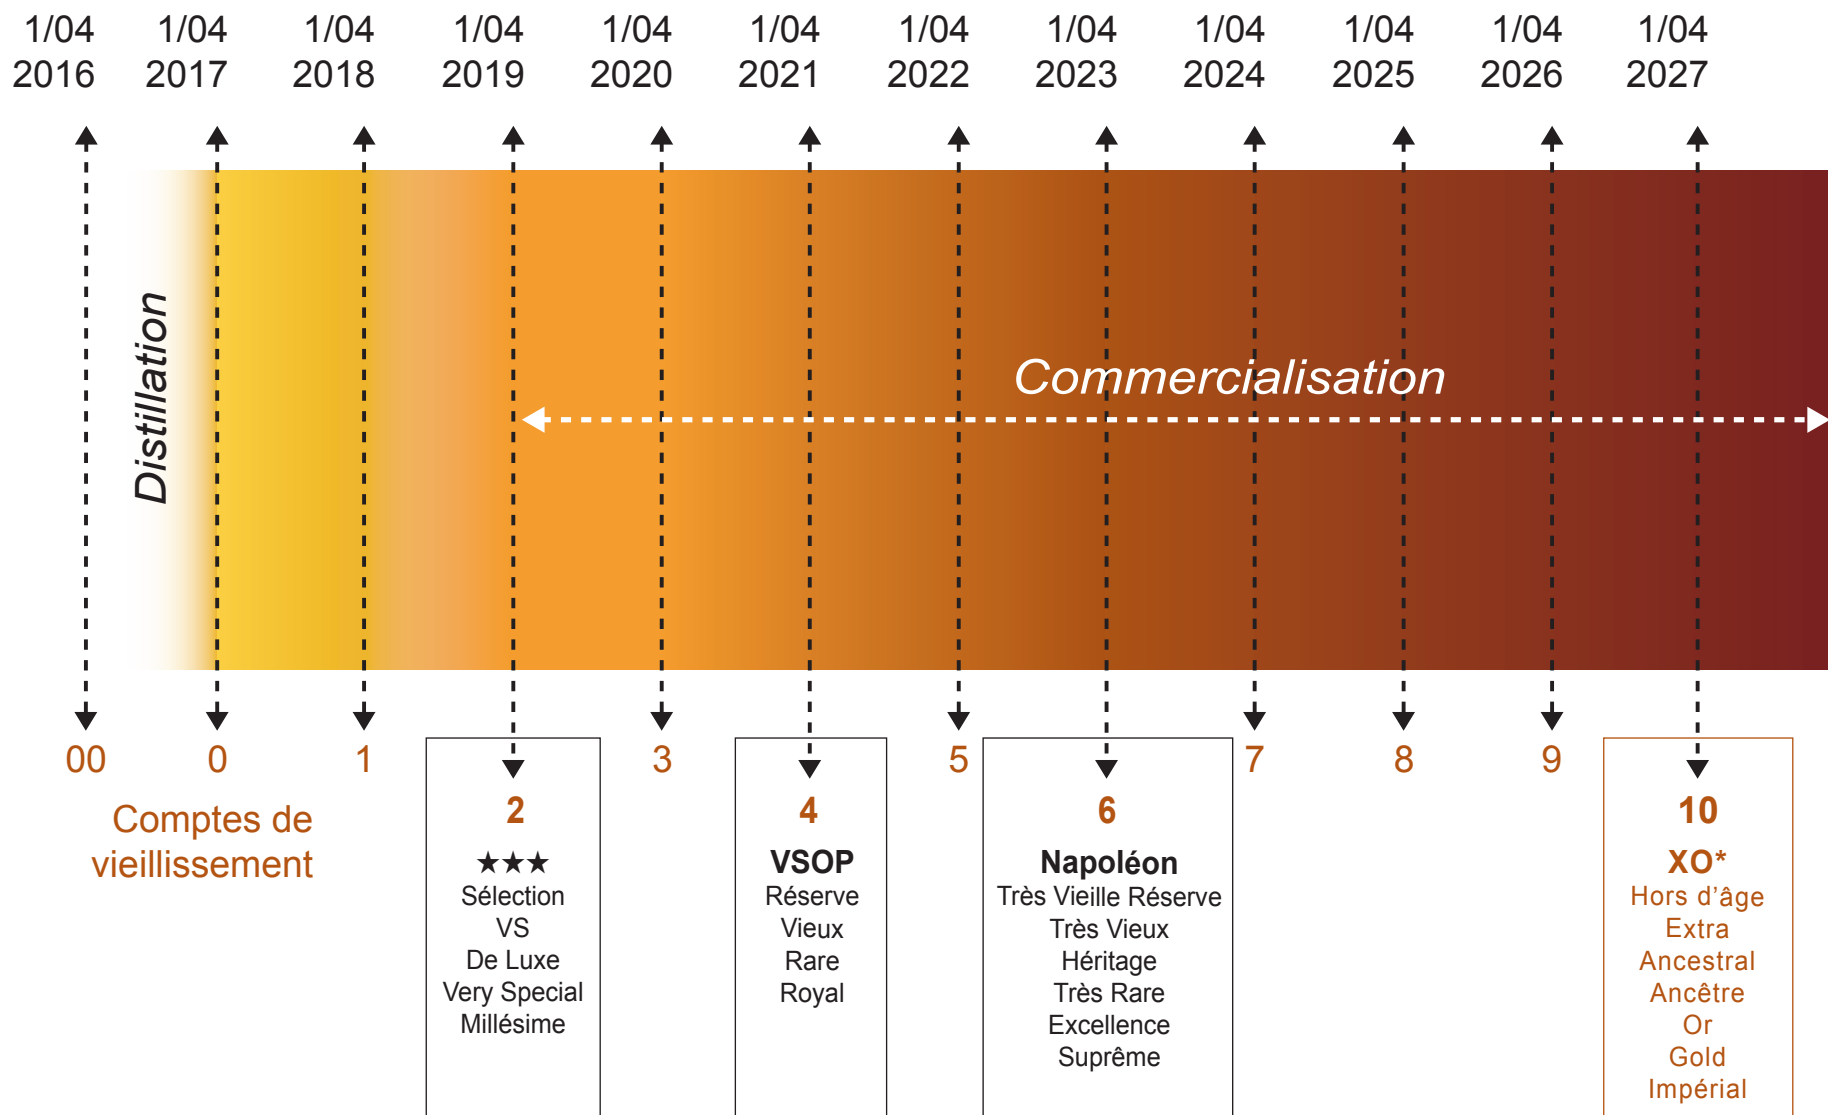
1/04 2016 1/04 2017 1/04 2018 1/04 2019 1/04 2020 1/04 2021 1/04 2022 1/04 2023 1/04 2024 1/04 2025 1/04 2026 1/04 2027

Distillation

Commercialisation

00 0 1 3 5 7 8 9

Comptes de vieillissement

2
★★★
Sélection
VS
De Luxe
Very Special
Millésime

4
VSOP
Réserve
Vieux
Rare
Royal

6
Napoléon
Très Vieille Réserve
Très Vieux
Héritage
Très Rare
Excellence
Suprême

10
XO*
Hors d'âge
Extra
Ancestral
Ancêtre
Or
Gold
Impérial